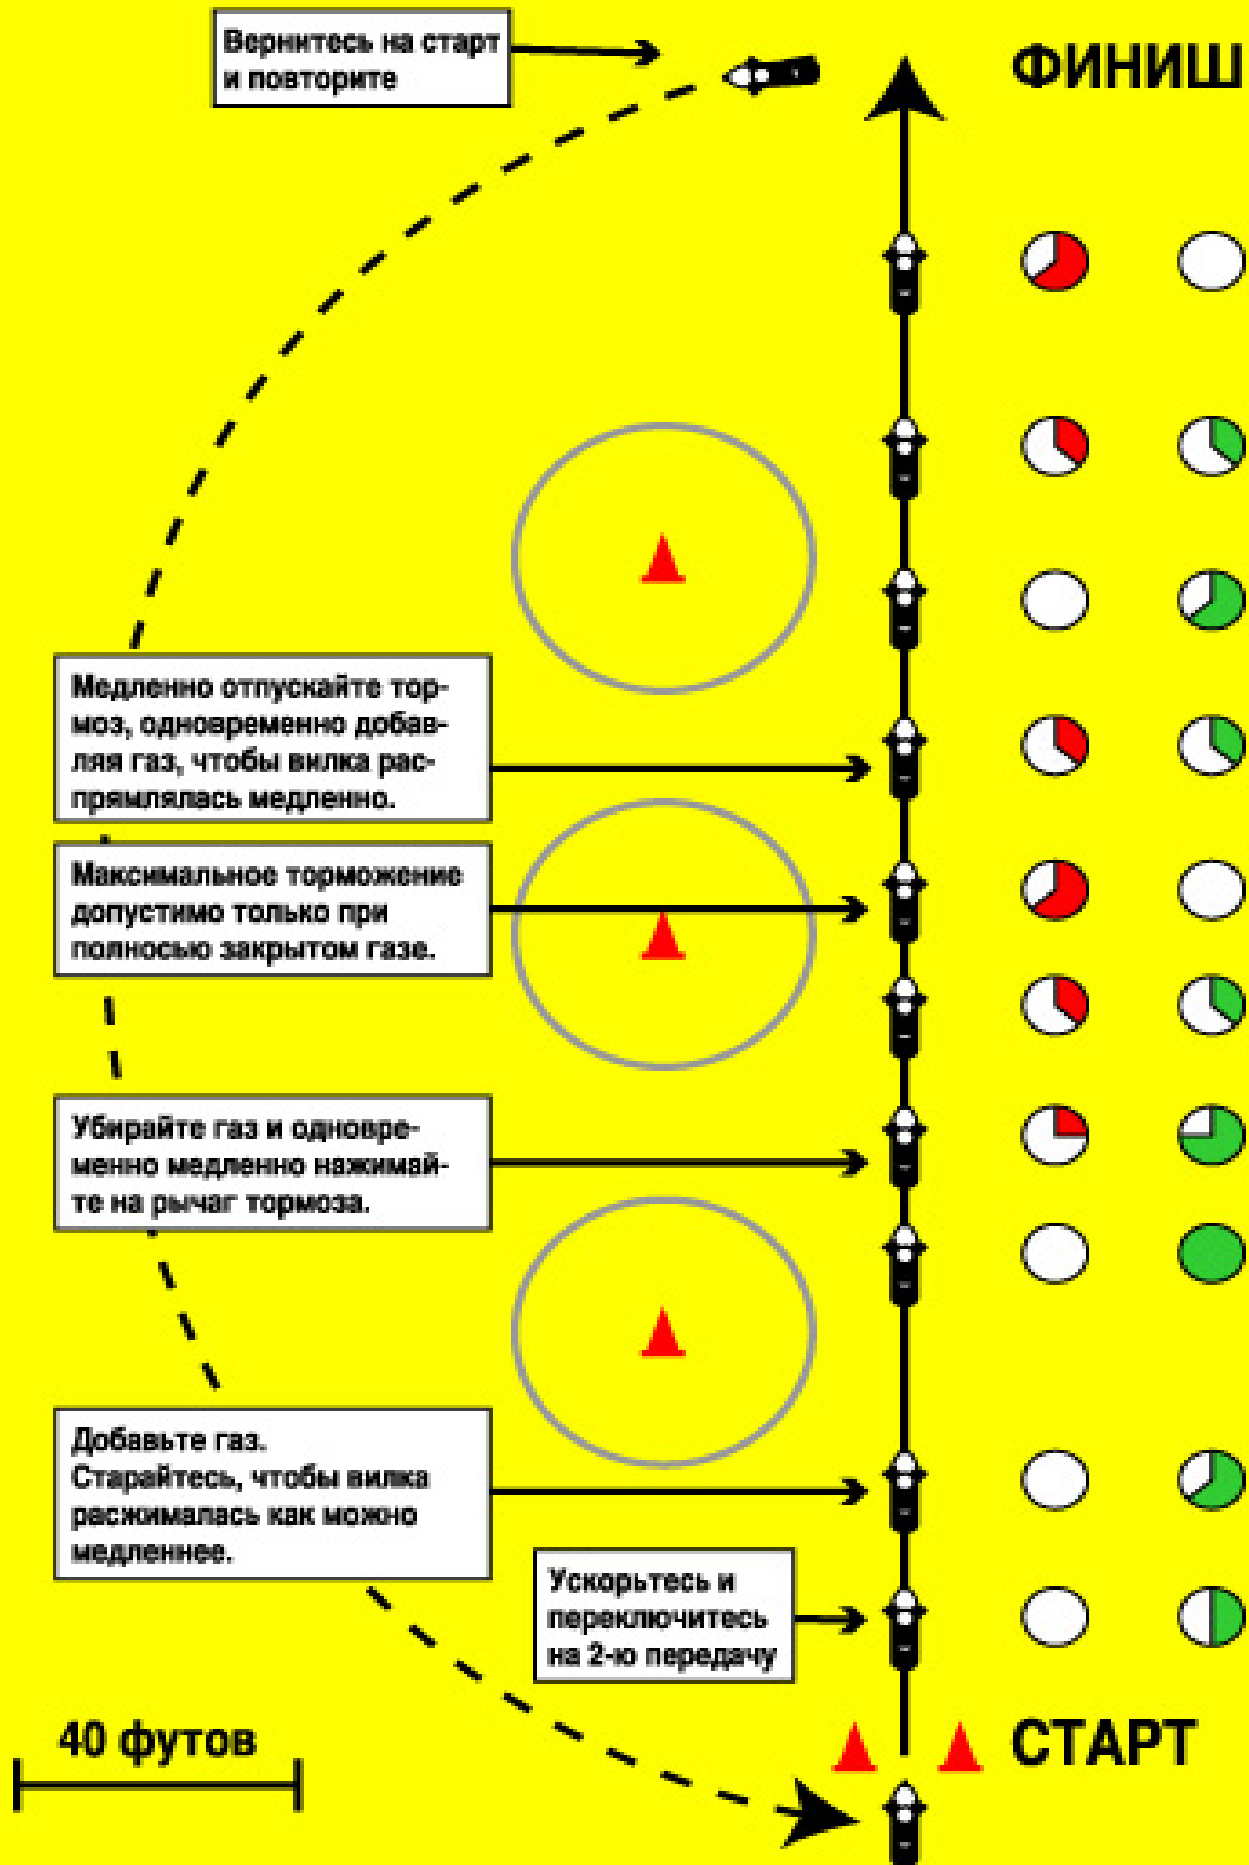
Вернитесь на старт и повторите

ФИНИШ

Медленно отпускайте тормоз, одновременно добавляя газ, чтобы вилка распрямлялась медленно.

Максимальное торможение допустимо только при полносью закрытом газе.

Убирайте газ и одновременно медленно нажимайте на рычаг тормоза.

Добавьте газ. Старайтесь, чтобы вилка расжималась как можно медленнее.

Ускорьтесь и переключитесь на 2-ю передачу

40 футов

СТАРТ